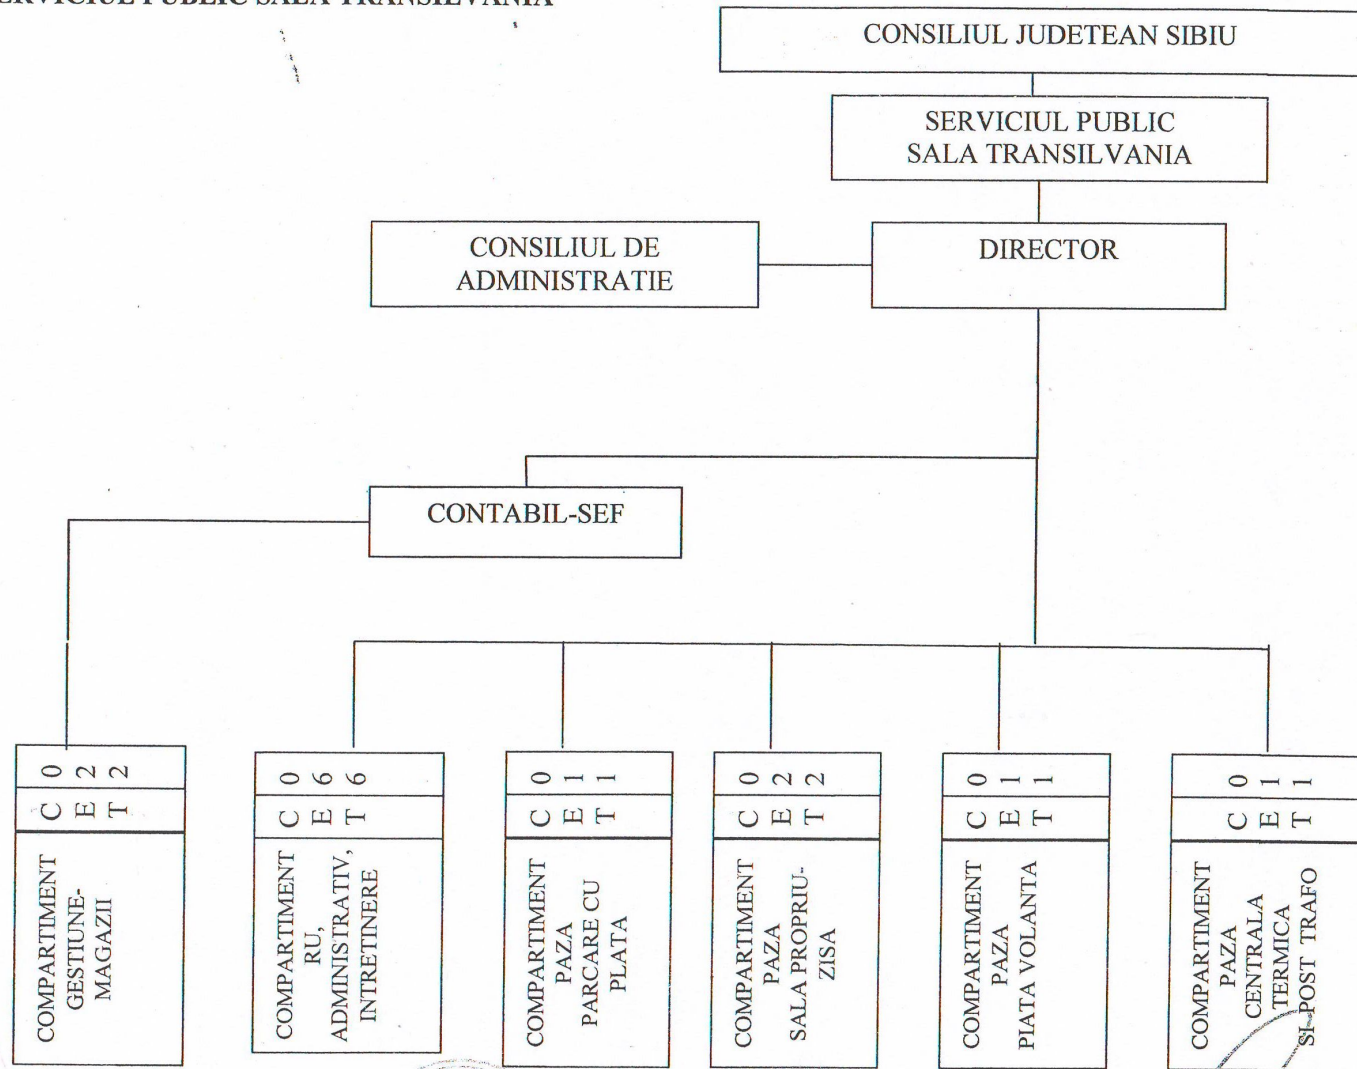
ERVICIUL PUBLIC SALA TRANSILVANIA

CONSILIUL JUDETEAN SIBIU

SERVICIUL PUBLIC SALA TRANSILVANIA

CONSILIUL DE ADMINISTRATIE

DIRECTOR

CONTABIL-SEF

| C | E | T |
|---|---|---|
| 0 | 2 | 2 |

COMPARTIMENT GESTIUNE-MAGAZII

| C | E | T |
|---|---|---|
| 0 | 6 | 6 |

COMPARTIMENT RU, ADMINISTRATIV, INTRETINERE

| C | E | T |
|---|---|---|
| 0 | 1 | 1 |

COMPARTIMENT PAZA PARCARE CU PLATA

| C | E | T |
|---|---|---|
| 0 | 2 | 2 |

COMPARTIMENT PAZA SALA PROPRIU-ZISA

| C | E | T |
|---|---|---|
| 0 | 1 | 1 |

COMPARTIMENT PAZA PIATA VOLANTA

| C | E | T |
|---|---|---|
| 0 | 1 | 1 |

COMPARTIMENT PAZA CENTRALA TERMICA SI POST TRAFO